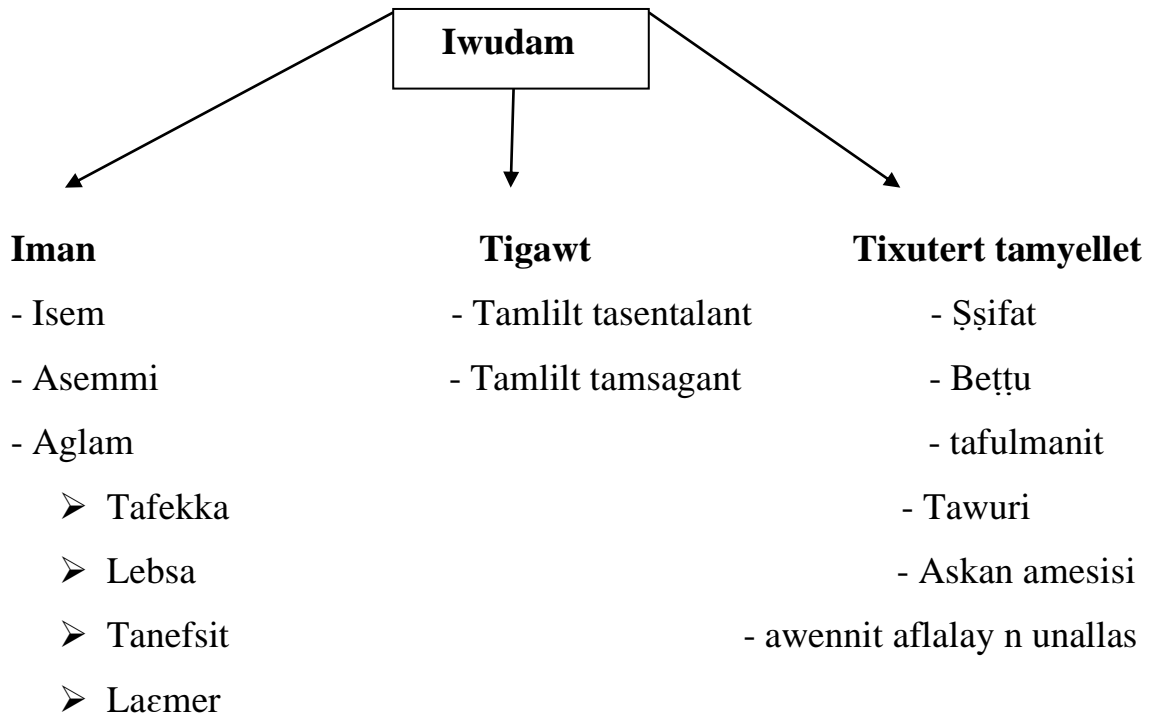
Iwudam

Iman
- Isem
- Asemmi
- Aglam
➢ Tafekka
➢ Lebsa
➢ Tanefsit
➢ Laɛmer

Tigawt
- Tamlilt tasentalant
- Tamlilt tamsagant

Tixutert tamyellet
- Ṣṣifat
- Beṭṭu
- tafulmanit
- Tawuri
- Askan amesisi
- awennit aflalay n unallas